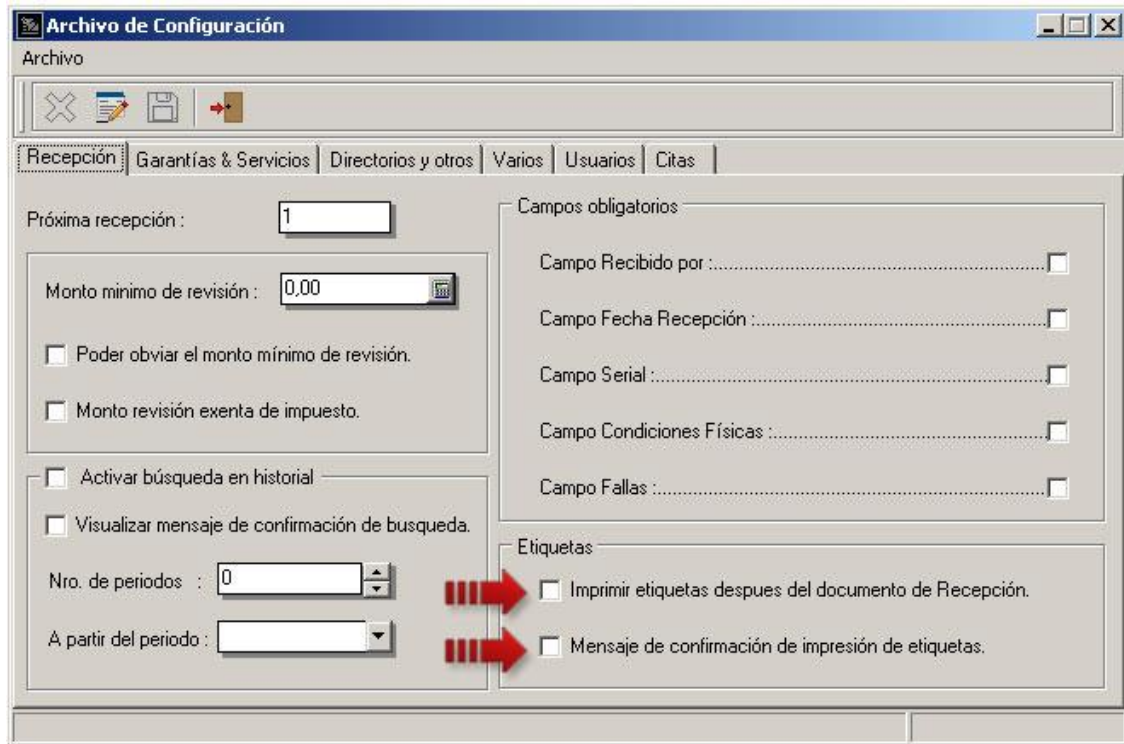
Archivo de Configuración

Archivo

Recepción | Garantías & Servicios | Directorios y otros | Varios | Usuarios | Citas

Próxima recepción : 1

Monto minimo de revisión : 0,00

Poder obviar el monto mínimo de revisión.

Monto revisión exenta de impuesto.

Activar búsqueda en historial

Visualizar mensaje de confirmación de busqueda.

Nro. de periodos : 0

A partir del periodo :

Campos obligatorios

Campo Recibido por :..........................................................

Campo Fecha Recepción :..........................................................

Campo Serial :..........................................................

Campo Condiciones Físicas :..........................................................

Campo Fallas :..........................................................

Etiquetas

Imprimir etiquetas despues del documento de Recepción.

Mensaje de confirmación de impresión de etiquetas.